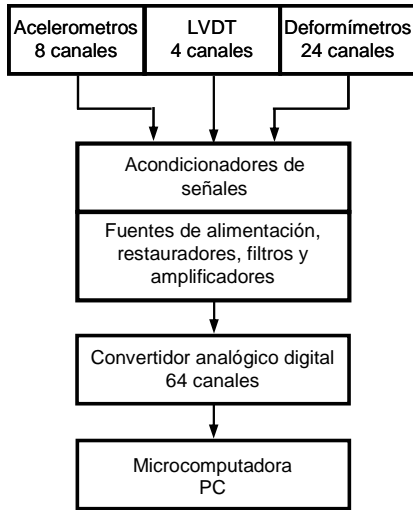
Acelerometros
8 canales

LVDT
4 canales

Deformímetros
24 canales

Acondicionadores de señales

Fuentes de alimentación, restauradores, filtros y amplificadores

Convertidor analógico digital
64 canales

Microcomputadora
PC